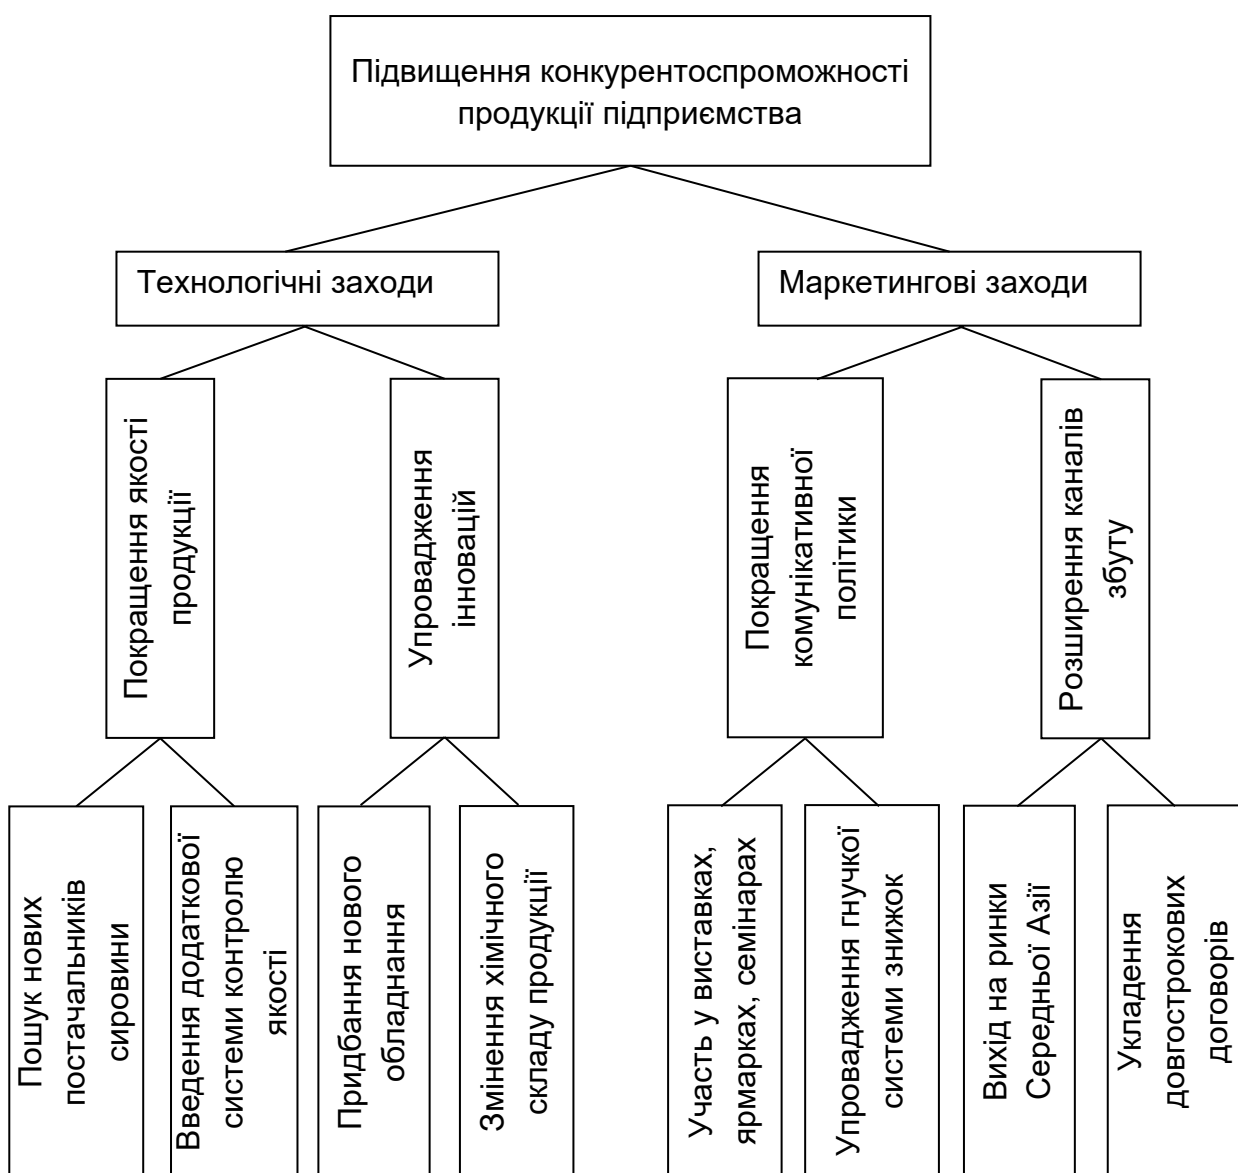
Підвищення конкурентоспроможності продукції підприємства

Технологічні заходи

Маркетингові заходи

Покращення якості продукції

Упровадження інновацій

Покращення комунікативної політики

Розширення каналів збуту

Пошук нових постачальників сировини

Введення додаткової системи контролю якості

Придбання нового обладнання

Змінення хімічного складу продукції

Участь у виставках, ярмарках, семінарах

Упровадження гнучкої системи знижок

Вихід на ринки Середньої Азії

Укладення довгострокових договорів